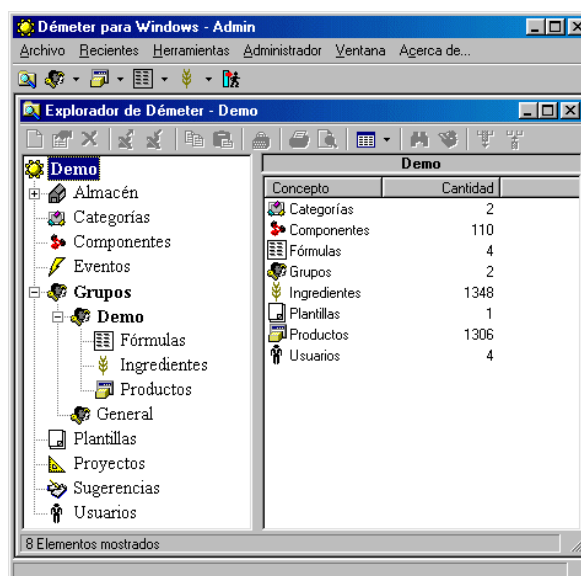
Déméter para Windows - Admin

Archivo Recientes Herramientas Administrador Ventana Acerca de...

Explorador de Déméter - Demo

Demo
Almacén
Categorías
Componentes
Eventos
Grupos
Demo
Fórmulas
Ingredientes
Productos
General
Plantillas
Proyectos
Sugerencias
Usuarios

Demo

| Concepto | Cantidad |
|---|---|
| Categorías | 2 |
| Componentes | 110 |
| Fórmulas | 4 |
| Grupos | 2 |
| Ingredientes | 1348 |
| Plantillas | 1 |
| Productos | 1306 |
| Usuarios | 4 |

8 Elementos mostrados